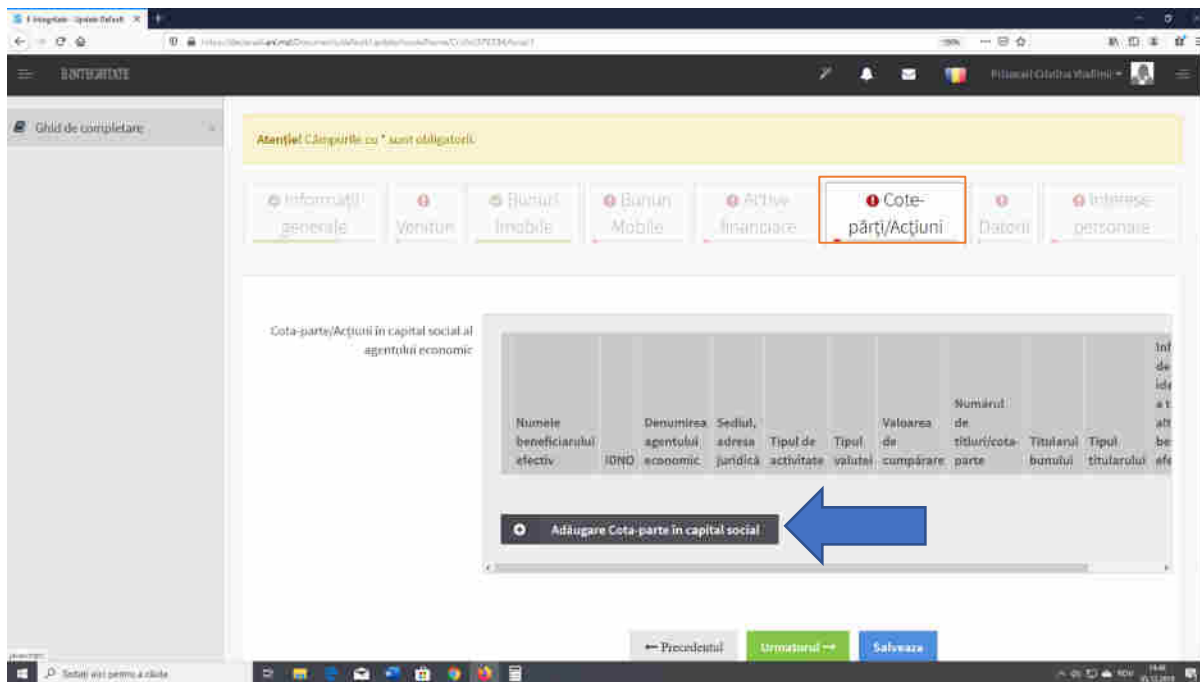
E-Integritate - Update Default

E-INTEGRITATE

Prisacari Cristina Vladimir

Ghid de completare

Atenție! Câmpurile cu * sunt obligatorii.

Informații generale | Venituri | Bunuri Imobile | Bunuri Mobile | Active financiare | Cote-părți/Acțiuni | Datorii | Interese personale

Cota-parte/Acțiuni în capital social al agentului economic

| Numele beneficiarului efectiv | IDNO | Denumirea agentului economic | Sediul, adresa juridică | Tipul de activitate | Tipul valutei | Valoarea de cumpărare | Numărul de titluri/cota-parte | Titularul bunului | Tipul titularului | Inf de ide a t alt be efe |
|---|---|---|---|---|---|---|---|---|---|---|

Adăugare Cota-parte în capital social

← Precedentul | Următorul → | Salvează

Scrieți aici pentru a căuta